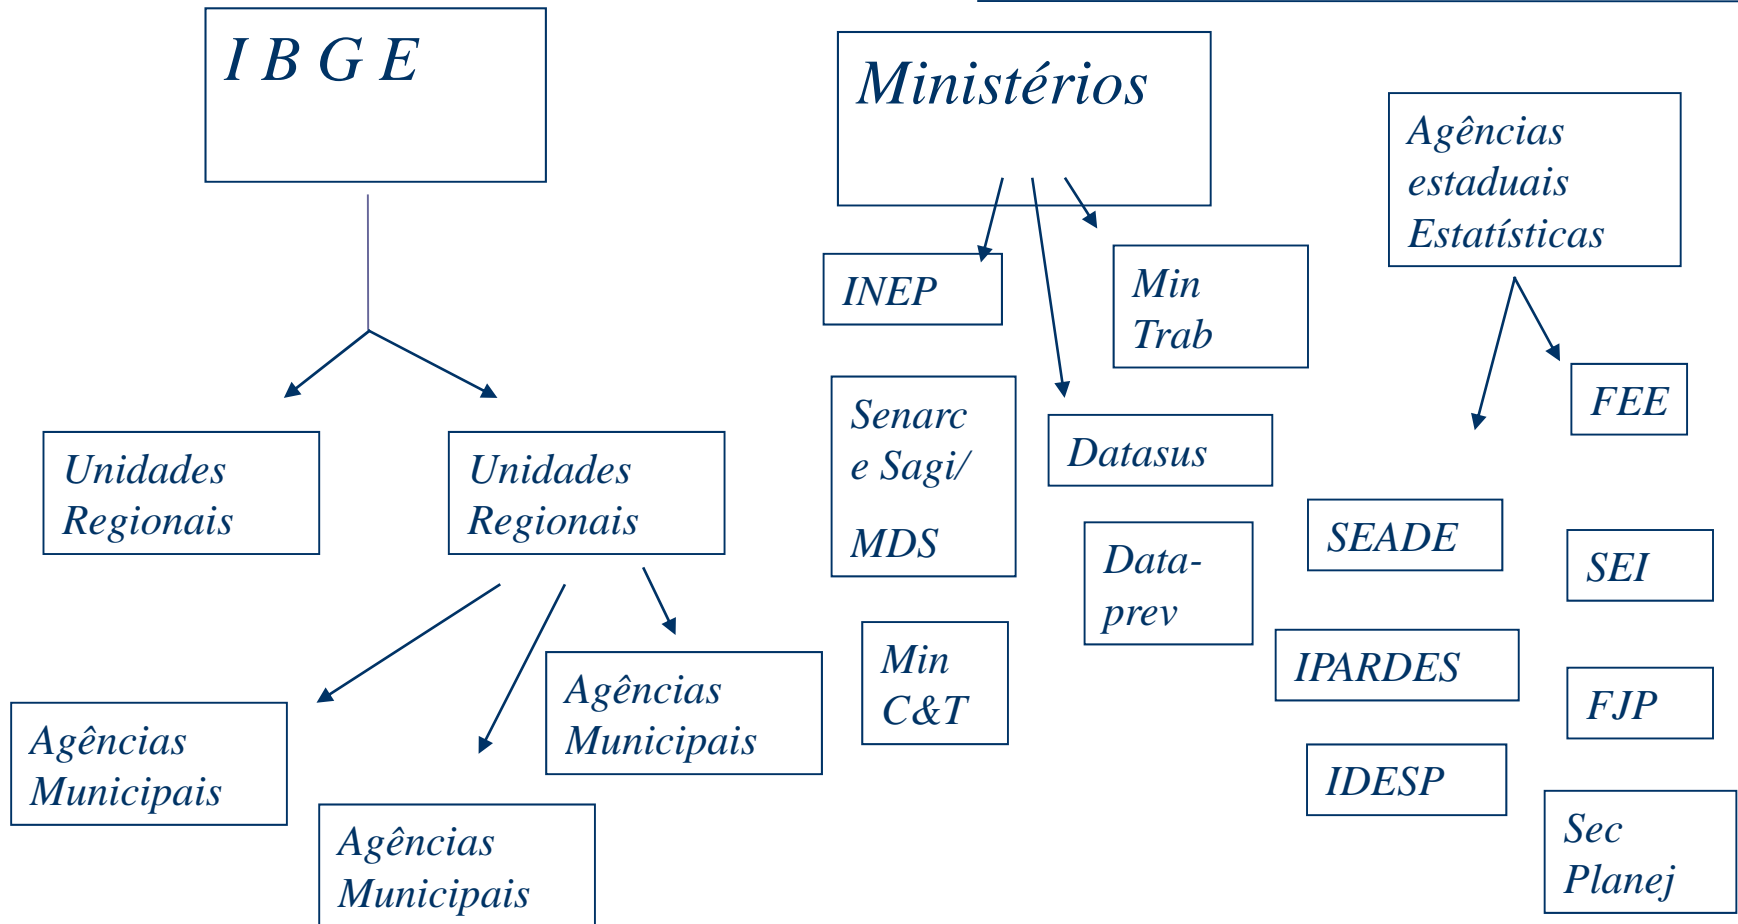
I B G E

Ministérios

Agências estaduais Estatísticas

INEP

Min Trab

FEE

Unidades Regionais

Unidades Regionais

Senarc e Sagi/ MDS

Datasus

Data-prev

SEADE

SEI

IPARDES

FJP

IDESP

Sec Planej

Min C&T

Agências Municipais

Agências Municipais

Agências Municipais